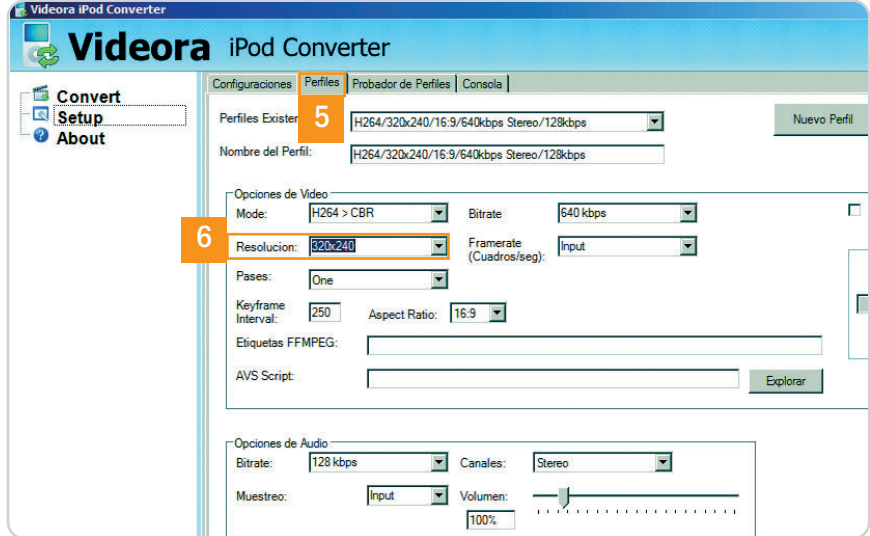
Videora iPod Converter

Videora iPod Converter

Convert
Setup
About

Configuraciones | Perfiles | Probador de Perfiles | Consola

Perfiles Existen 5 H264/320x240/16:9/640kbps Stereo/128kbps
Nuevo Perfil

Nombre del Perfil: H264/320x240/16:9/640kbps Stereo/128kbps

Opciones de Video
Mode: H264 > CBR
Bitrate 640 kbps

6 Resolucion: 320x240
Framerate (Cuadros/seg): Input

Pases: One

Keyframe Interval: 250
Aspect Ratio: 16:9

Etiquetas FFMPEG:

AVS Script:
Explorar

Opciones de Audio
Bitrate: 128 kbps
Canales: Stereo

Muestreo: Input
Volumen:
100%